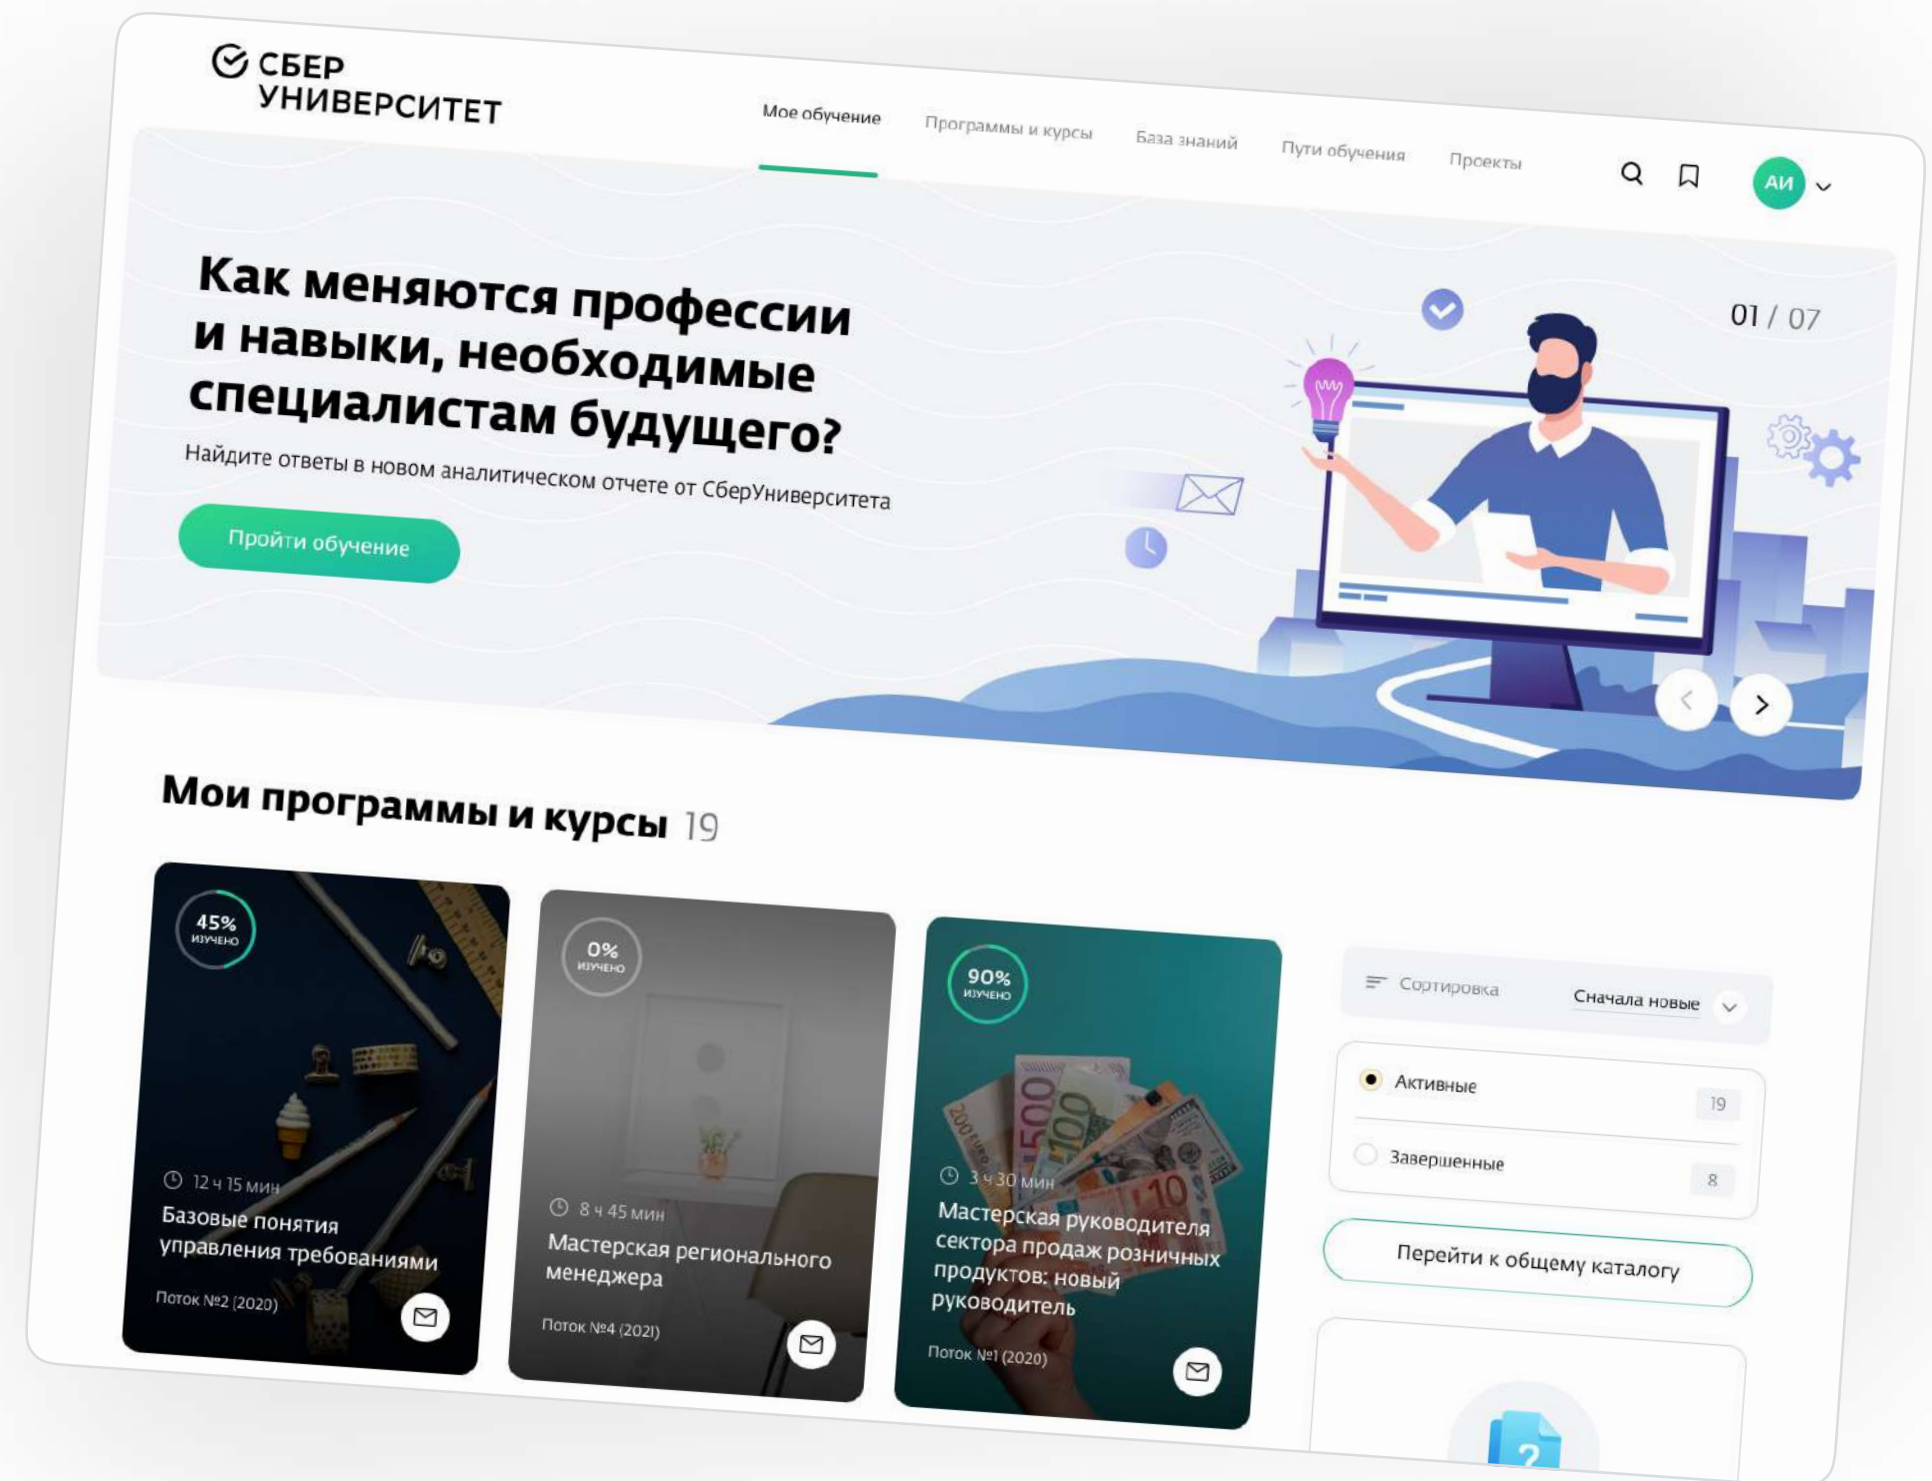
СБЕР УНИВЕРСИТЕТ

Мое обучение
Программы и курсы
База знаний
Пути обучения
Проекты

АИ

Как меняются профессии и навыки, необходимые специалистам будущего?

Найдите ответы в новом аналитическом отчете от СберУниверситета

Пройти обучение

01 / 07

Мои программы и курсы 19

45% изучено
12 ч 15 мин
Базовые понятия управления требованиями
Поток №2 (2020)

0% изучено
8 ч 45 мин
Мастерская регионального менеджера
Поток №4 (2021)

90% изучено
3 ч 30 мин
Мастерская руководителя сектора продаж розничных продуктов: новый руководитель
Поток №1 (2020)

Сортировка
Сначала новые

Активные 19
Завершенные 8

Перейти к общему каталогу